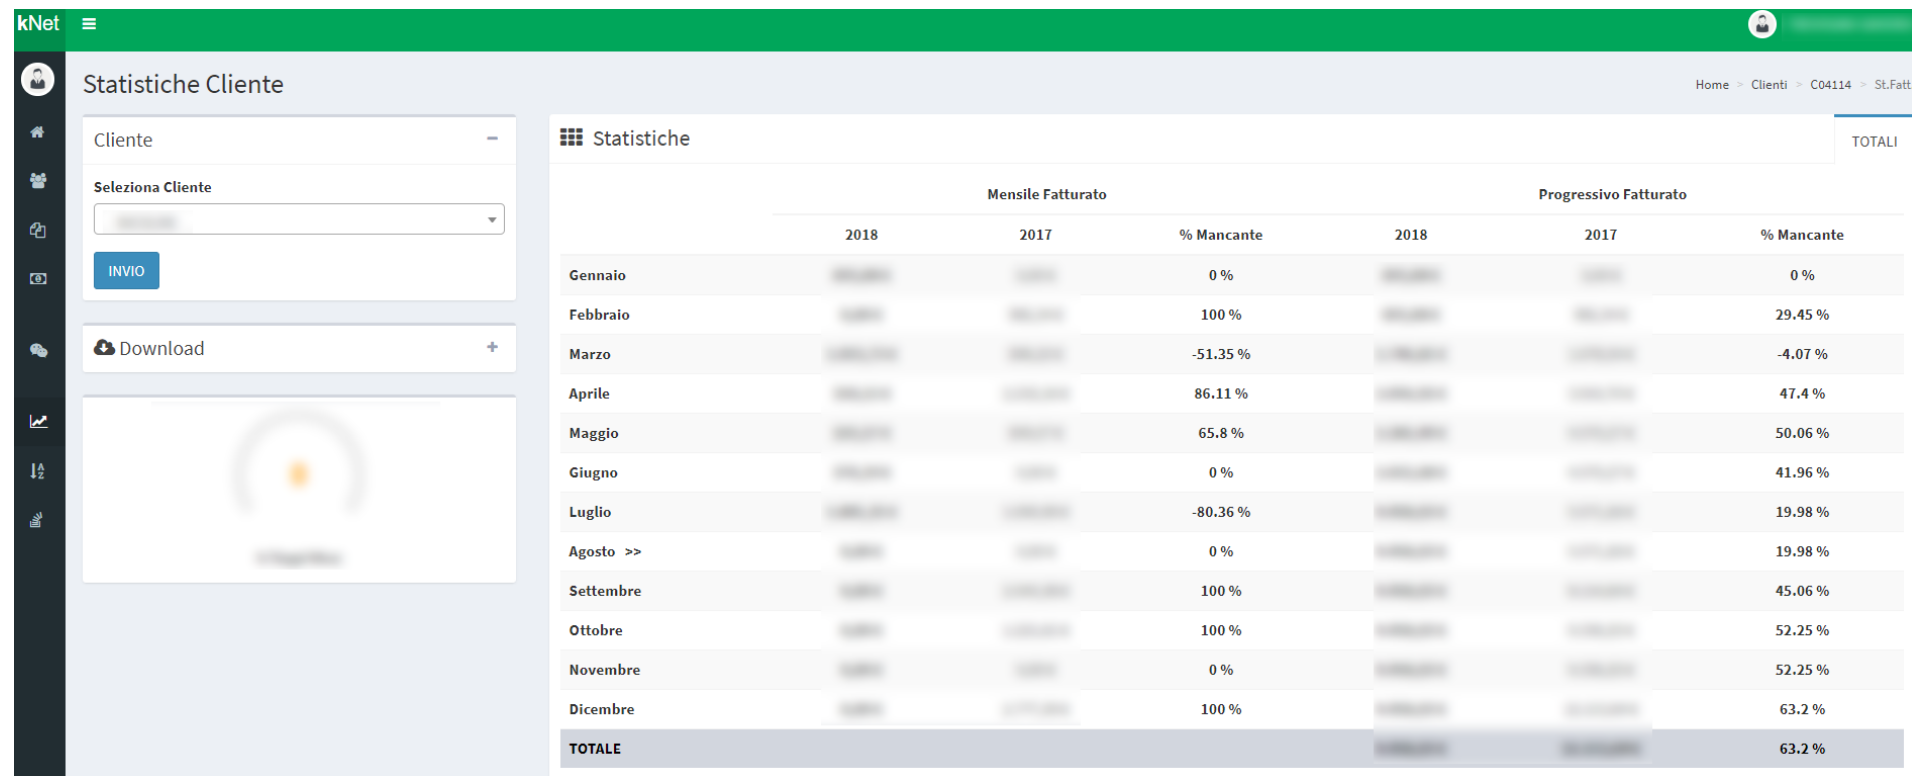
kNet ≡

Statistiche Cliente

Home > Clienti > C04114 > St.Fatt

Cliente –

Seleziona Cliente

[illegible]

INVIO

Download +

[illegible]

Statistiche

TOTALI

| | Mensile Fatturato | | | Progressivo Fatturato | | |
|---|---|---|---|---|---|---|
| | 2018 | 2017 | % Mancante | 2018 | 2017 | % Mancante |
| Gennaio | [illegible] | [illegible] | 0 % | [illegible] | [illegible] | 0 % |
| Febbraio | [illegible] | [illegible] | 100 % | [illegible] | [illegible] | 29.45 % |
| Marzo | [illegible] | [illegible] | -51.35 % | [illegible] | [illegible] | -4.07 % |
| Aprile | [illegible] | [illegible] | 86.11 % | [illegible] | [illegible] | 47.4 % |
| Maggio | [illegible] | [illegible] | 65.8 % | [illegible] | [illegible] | 50.06 % |
| Giugno | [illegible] | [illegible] | 0 % | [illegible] | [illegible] | 41.96 % |
| Luglio | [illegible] | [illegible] | -80.36 % | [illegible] | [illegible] | 19.98 % |
| Agosto >> | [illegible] | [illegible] | 0 % | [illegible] | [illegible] | 19.98 % |
| Settembre | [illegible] | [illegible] | 100 % | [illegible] | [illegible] | 45.06 % |
| Ottobre | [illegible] | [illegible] | 100 % | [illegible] | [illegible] | 52.25 % |
| Novembre | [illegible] | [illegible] | 0 % | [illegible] | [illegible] | 52.25 % |
| Dicembre | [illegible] | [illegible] | 100 % | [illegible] | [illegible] | 63.2 % |
| TOTALE | | | | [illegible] | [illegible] | 63.2 % |